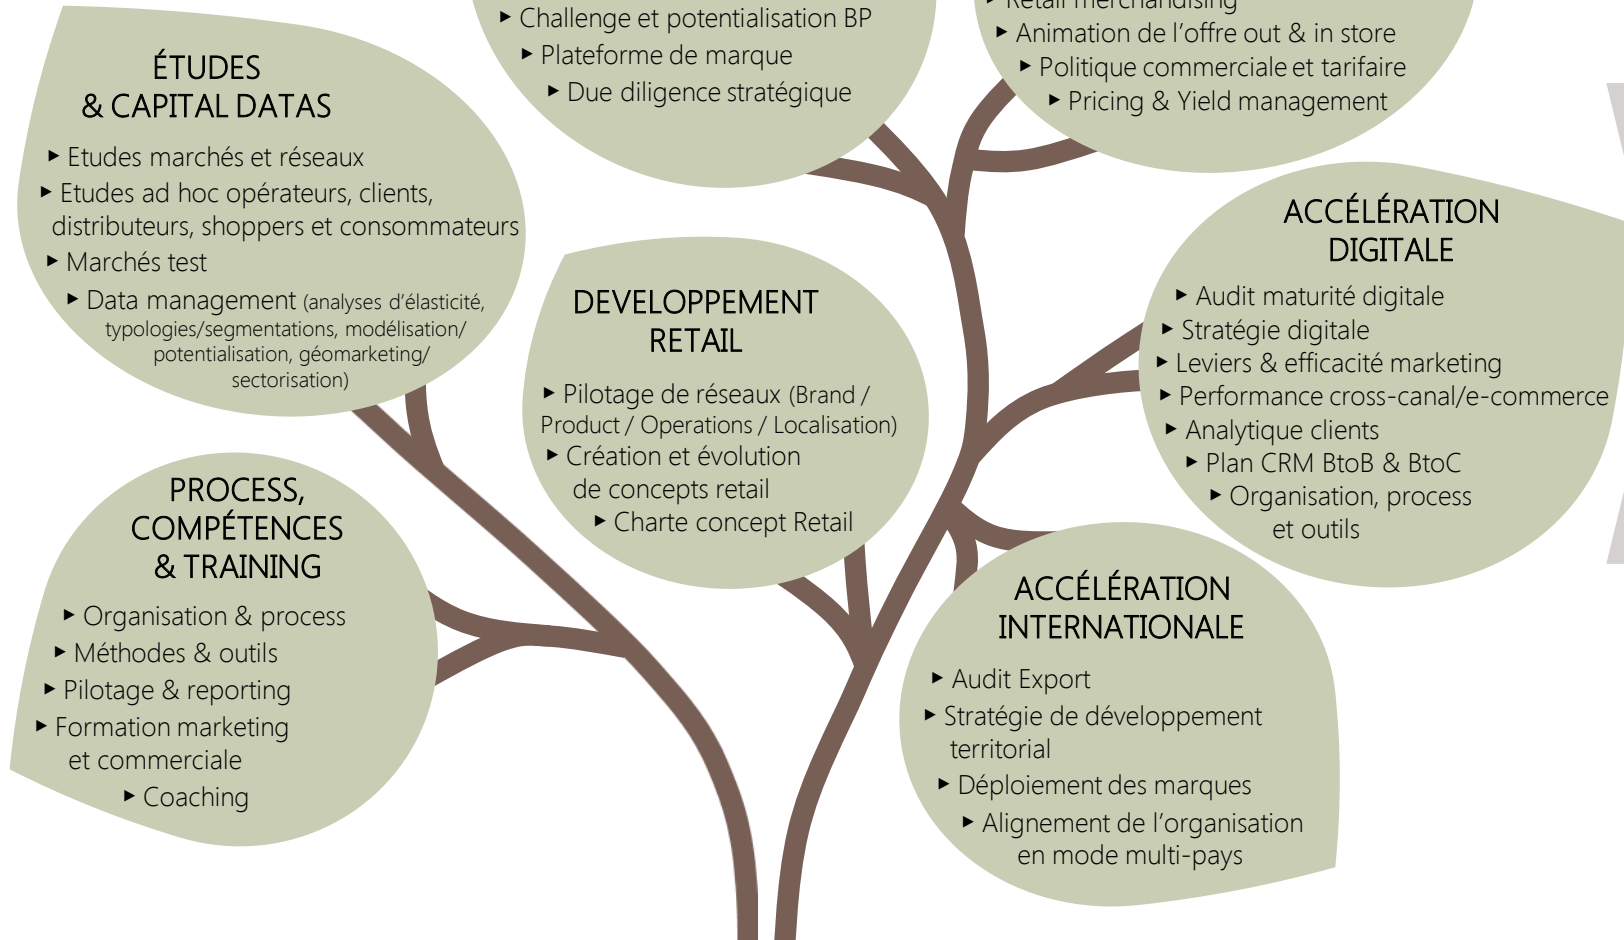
ÉTUDES
& CAPITAL DATAS

‣ Etudes marchés et réseaux
‣ Etudes ad hoc opérateurs, clients, distributeurs, shoppers et consommateurs
‣ Marchés test
‣ Data management (analyses d'élasticité, typologies/segmentations, modélisation/ potentialisation, géomarketing/ sectorisation)

‣ Challenge et potentialisation BP
‣ Plateforme de marque
‣ Due diligence stratégique

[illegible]
‣ Animation de l'offre out & in store
‣ Politique commerciale et tarifaire
‣ Pricing & Yield management

DEVELOPPEMENT
RETAIL

‣ Pilotage de réseaux (Brand / Product / Operations / Localisation)
‣ Création et évolution de concepts retail
‣ Charte concept Retail

ACCÉLÉRATION
DIGITALE

‣ Audit maturité digitale
‣ Stratégie digitale
‣ Leviers & efficacité marketing
‣ Performance cross-canal/e-commerce
‣ Analytique clients
‣ Plan CRM BtoB & BtoC
‣ Organisation, process et outils

PROCESS,
COMPÉTENCES
& TRAINING

‣ Organisation & process
‣ Méthodes & outils
‣ Pilotage & reporting
‣ Formation marketing et commerciale
‣ Coaching

ACCÉLÉRATION
INTERNATIONALE

‣ Audit Export
‣ Stratégie de développement territorial
‣ Déploiement des marques
‣ Alignement de l'organisation en mode multi-pays